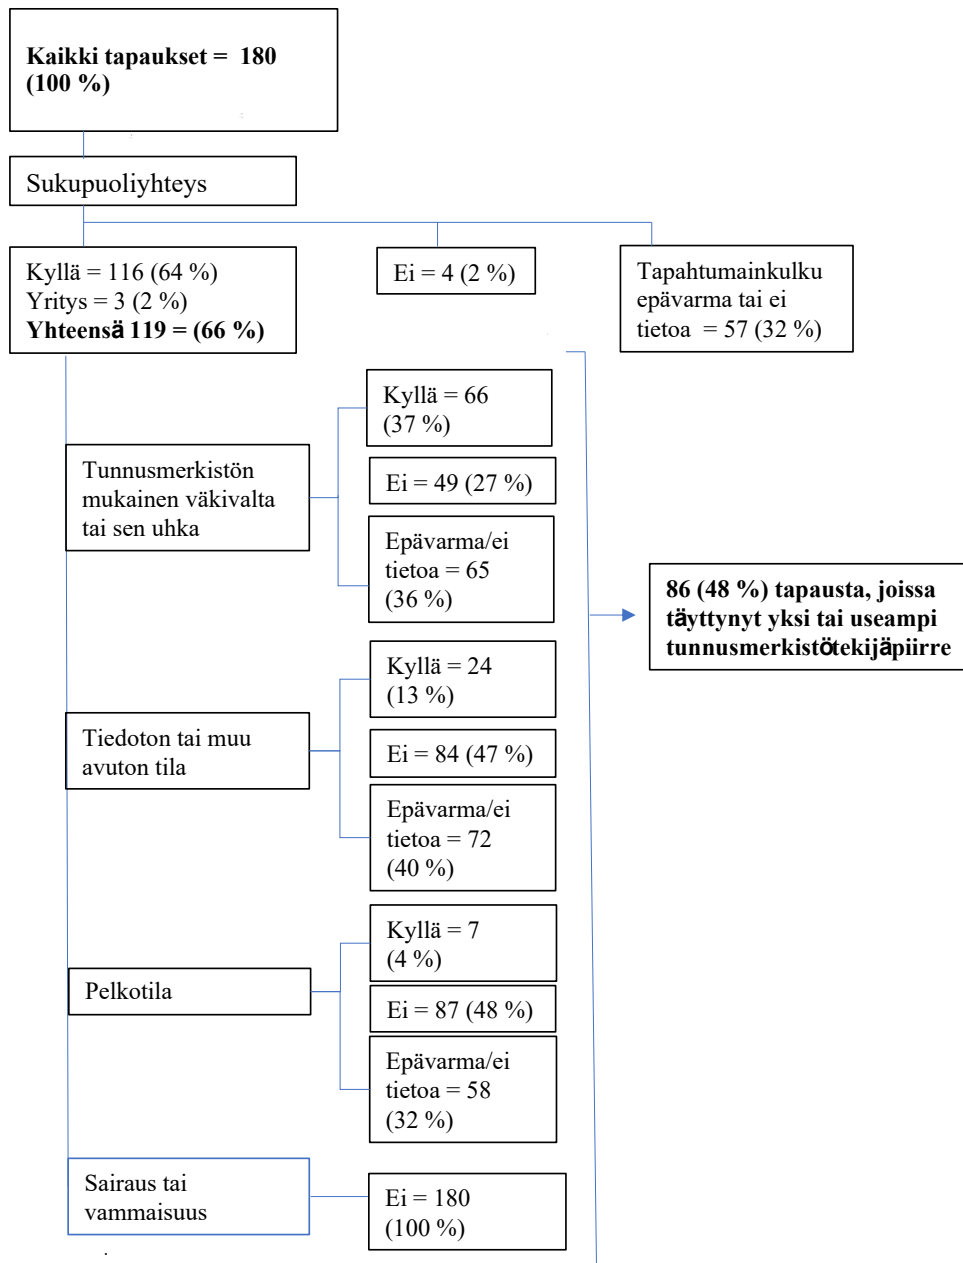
Kaikki tapaukset = 180 (100 %)

Sukupuoliyhteys

Kyllä = 116 (64 %)
Yritys = 3 (2 %)
Yhteensä 119 = (66 %)

Ei = 4 (2 %)

Tapahtumainkulku epävarma tai ei tietoa = 57 (32 %)

Tunnusmerkistön mukainen väkivalta tai sen uhka

Kyllä = 66 (37 %)

Ei = 49 (27 %)

Epävarma/ei tietoa = 65 (36 %)

86 (48 %) tapausta, joissa täyttynyt yksi tai useampi tunnusmerkistötekijäpiirre

Tiedoton tai muu avuton tila

Kyllä = 24 (13 %)

Ei = 84 (47 %)

Epävarma/ei tietoa = 72 (40 %)

Pelkotila

Kyllä = 7 (4 %)

Ei = 87 (48 %)

Epävarma/ei tietoa = 58 (32 %)

Sairaus tai vammaisuus

Ei = 180 (100 %)